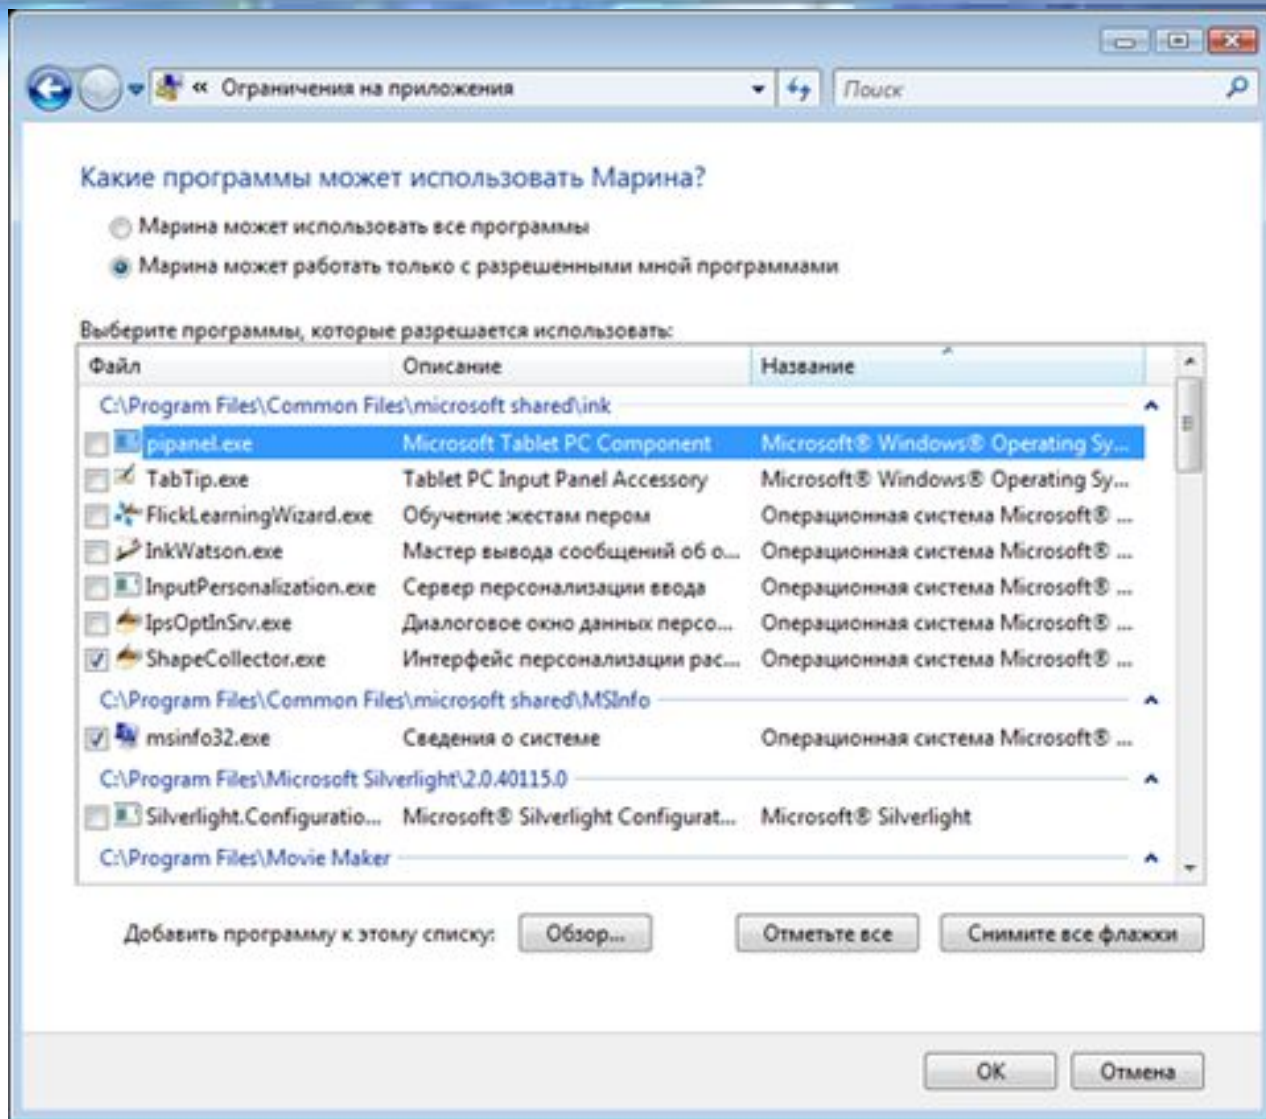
« Ограничения на приложения

Поиск

Какие программы может использовать Марина?

Марина может использовать все программы

Марина может работать только с разрешенными мной программами

Выберите программы, которые разрешается использовать:

| Файл | Описание | Название |
|---|---|---|
| C:\Program Files\Common Files\microsoft shared\ink | | |
| pipanel.exe | Microsoft Tablet PC Component | Microsoft® Windows® Operating Sy... |
| TabTip.exe | Tablet PC Input Panel Accessory | Microsoft® Windows® Operating Sy... |
| FlickLearningWizard.exe | Обучение жестам пером | Операционная система Microsoft® ... |
| InkWatson.exe | Мастер вывода сообщений об о... | Операционная система Microsoft® ... |
| InputPersonalization.exe | Сервер персонализации ввода | Операционная система Microsoft® ... |
| IpsOptInSrv.exe | Диалоговое окно данных персо... | Операционная система Microsoft® ... |
| ShapeCollector.exe | Интерфейс персонализации рас... | Операционная система Microsoft® ... |
| C:\Program Files\Common Files\microsoft shared\MSInfo | | |
| msinfo32.exe | Сведения о системе | Операционная система Microsoft® ... |
| C:\Program Files\Microsoft Silverlight\2.0.40115.0 | | |
| Silverlight.Configuratio... | Microsoft® Silverlight Configurat... | Microsoft® Silverlight |
| C:\Program Files\Movie Maker | | |

Добавить программу к этому списку: Обзор... Отметьте все Снимите все флажки

OK Отмена